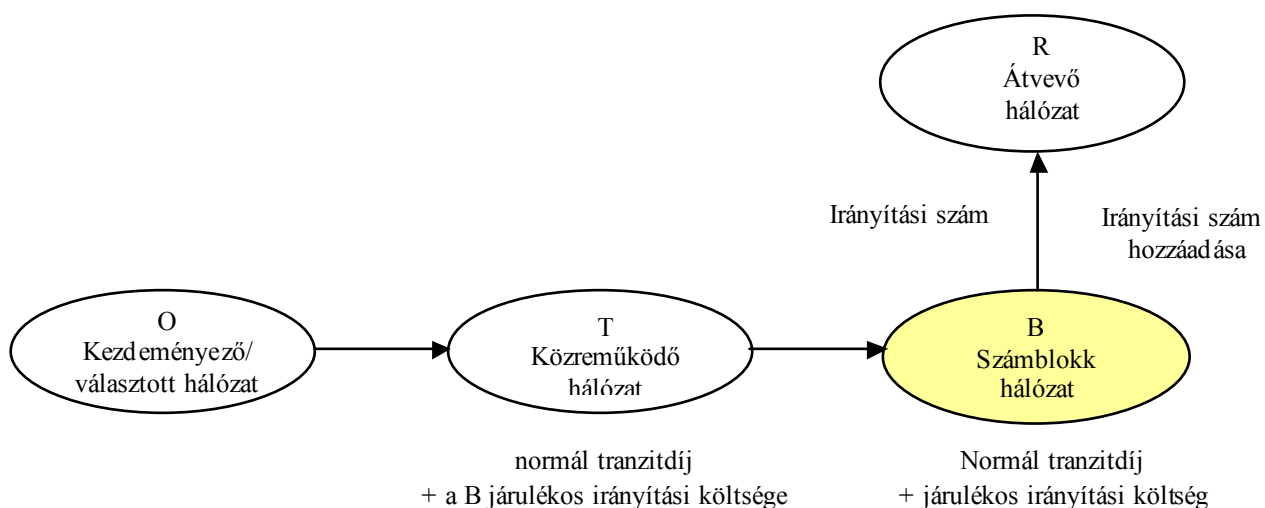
R
Átvevő
hálózat

Irányítási szám

Irányítási szám
hozzáadása

O
Kezdeményező/
választott hálózat

T
Közreműködő
hálózat

B
Számblokk
hálózat

normál tranzitdíj
+ a B járulékos irányítási költsége

Normál tranzitdíj
+ járulékos irányítási költség